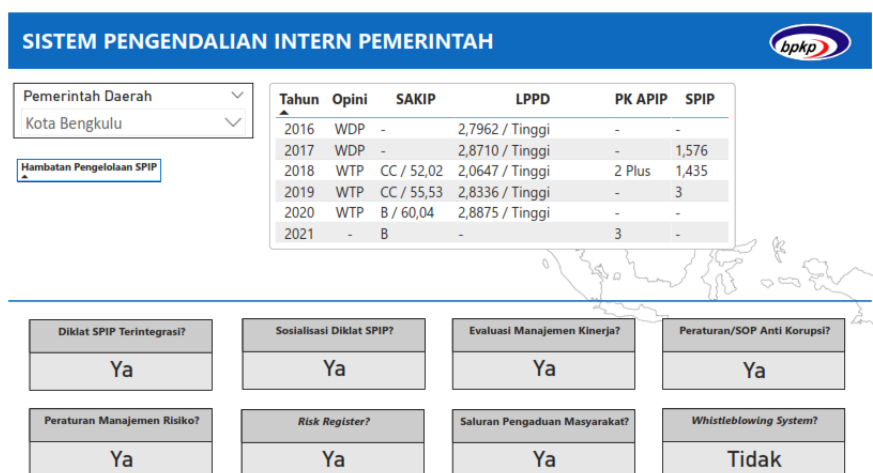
SISTEM PENGENDALIAN INTERN PEMERINTAH

bpkp

Pemerintah Daerah
Kota Bengkulu

Hambatan Pengelolaan SPIP

| Tahun | Opini | SAKIP | LPPD | PK APIP | SPIP |
|---|---|---|---|---|---|
| 2016 | WDP | - | 2,7962 / Tinggi | - | - |
| 2017 | WDP | - | 2,8710 / Tinggi | - | 1,576 |
| 2018 | WTP | CC / 52,02 | 2,0647 / Tinggi | 2 Plus | 1,435 |
| 2019 | WTP | CC / 55,53 | 2,8336 / Tinggi | - | 3 |
| 2020 | WTP | B / 60,04 | 2,8875 / Tinggi | - | - |
| 2021 | - | B | - | 3 | - |

Diklat SPIP Terintegrasi?
Ya

Sosialisasi Diklat SPIP?
Ya

Evaluasi Manajemen Kinerja?
Ya

Peraturan/SOP Anti Korupsi?
Ya

Peraturan Manajemen Risiko?
Ya

Risk Register?
Ya

Saluran Pengaduan Masyarakat?
Ya

Whistleblowing System?
Tidak